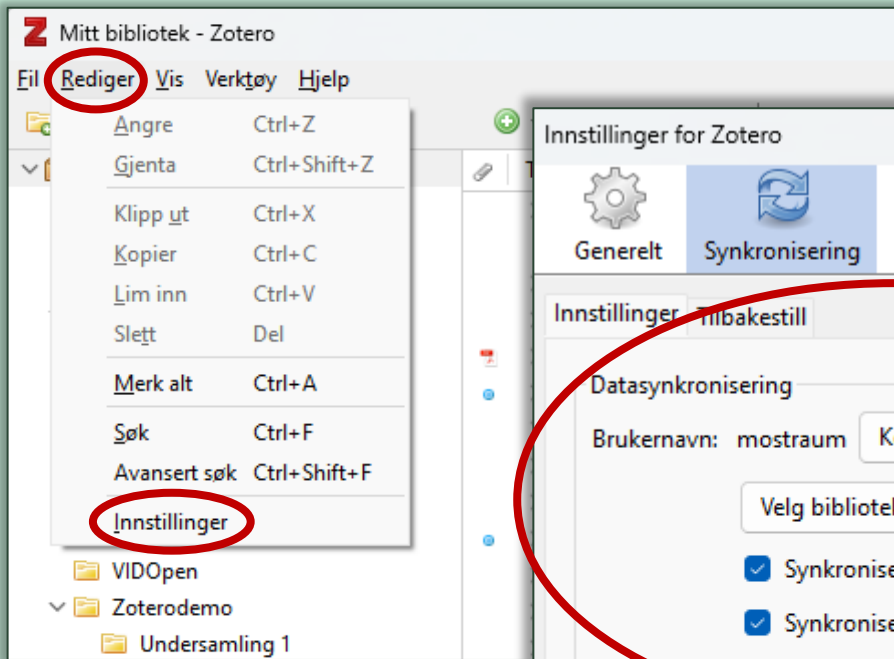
Mitt bibliotek - Zotero

Fil Rediger Vis Verktøy Hjelp

Angre Ctrl+Z
Gjenta Ctrl+Shift+Z
Klipp ut Ctrl+X
Kopier Ctrl+C
Lim inn Ctrl+V
Slett Del
Merk alt Ctrl+A
Søk Ctrl+F
Avansert søk Ctrl+Shift+F
Innstillinger

VIDOpen
Zoterodemo
Undersamling 1

Innstillinger for Zotero

Generelt Synkronisering

Innstillinger Tilbakestill

Datasynkronisering
Brukernavn: mostraum K

Velg bibliotek

Synkronise

Synkronise